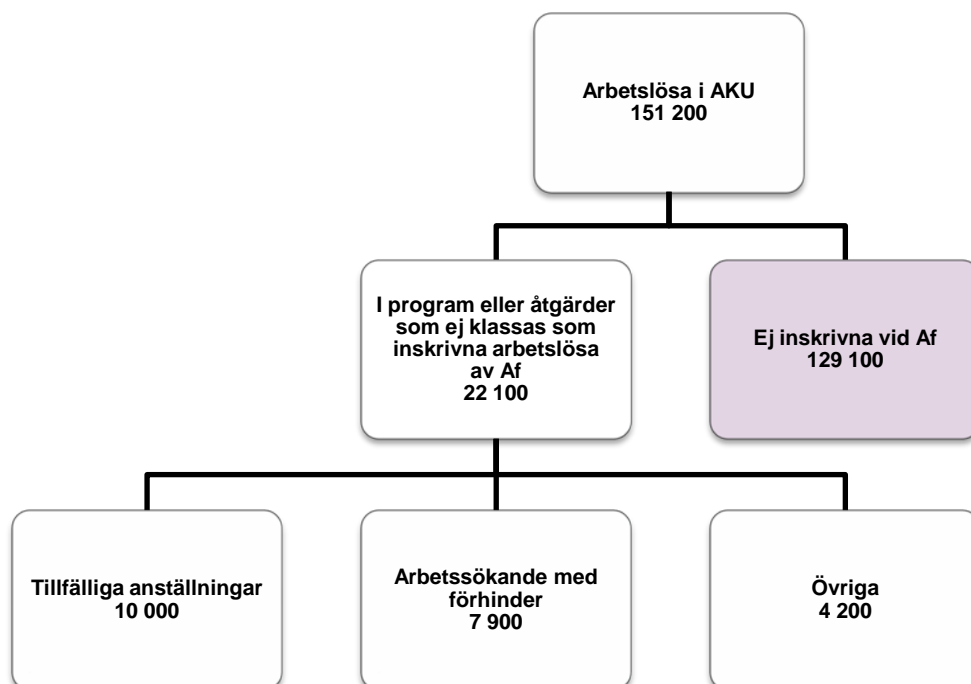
Arbetslösa i AKU
151 200

I program eller åtgärder som ej klassas som inskrivna arbetslösa av Af
22 100

Ej inskrivna vid Af
129 100

Tillfälliga anställningar
10 000

Arbetssökande med förhinder
7 900

Övriga
4 200